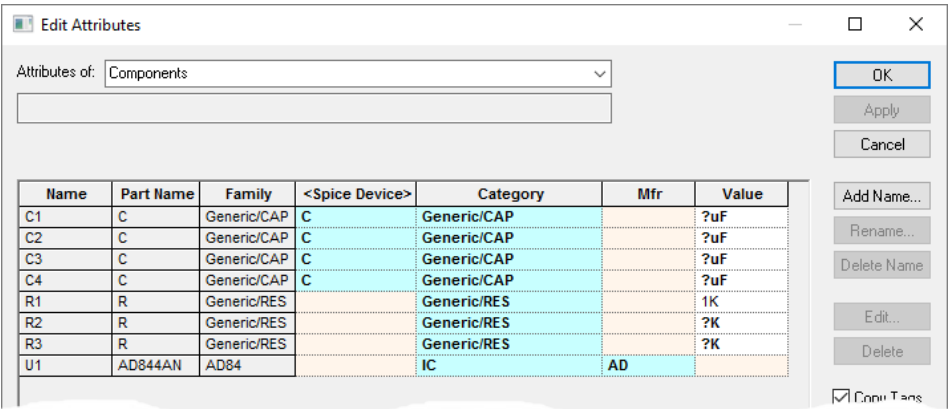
Edit Attributes

Attributes of: Components

OK
Apply
Cancel

| Name | Part Name | Family | <Spice Device> | Category | Mfr | Value |
|---|---|---|---|---|---|---|
| C1 | C | Generic/CAP | C | Generic/CAP | | ?uF |
| C2 | C | Generic/CAP | C | Generic/CAP | | ?uF |
| C3 | C | Generic/CAP | C | Generic/CAP | | ?uF |
| C4 | C | Generic/CAP | C | Generic/CAP | | ?uF |
| R1 | R | Generic/RES | | Generic/RES | | 1K |
| R2 | R | Generic/RES | | Generic/RES | | ?K |
| R3 | R | Generic/RES | | Generic/RES | | ?K |
| U1 | AD844AN | AD84 | | IC | AD | |

Add Name...
Rename...
Delete Name
Edit...
Delete
Copy Tags